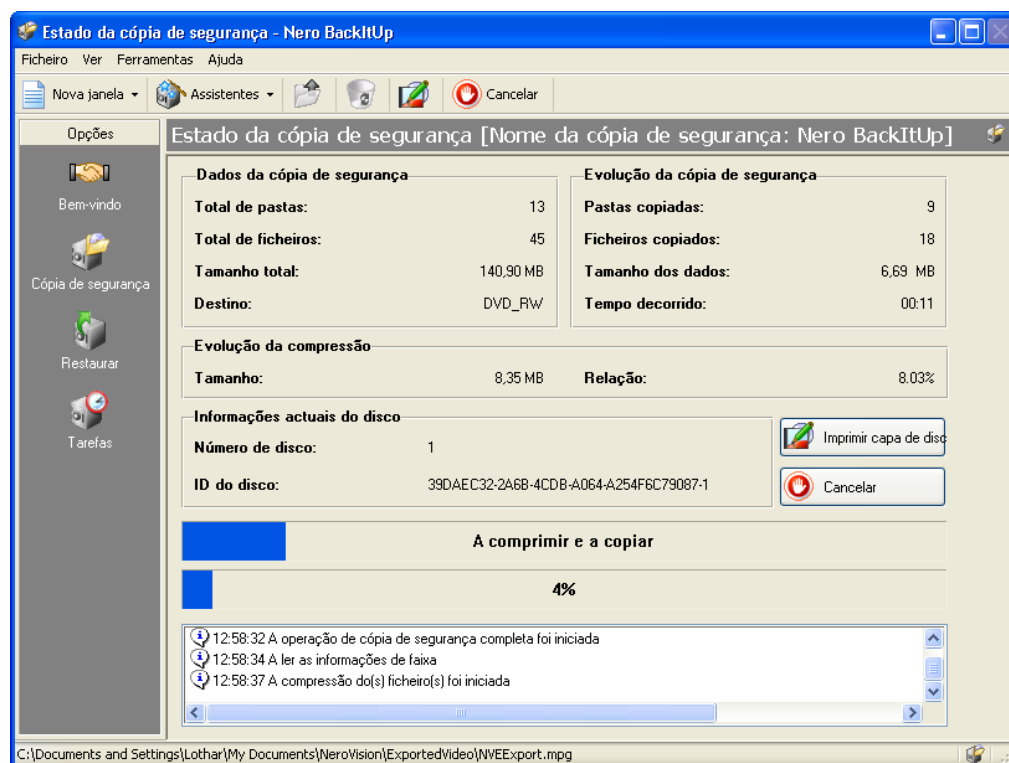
Estado da cópia de segurança - Nero BackItUp

Ficheiro Ver Ferramentas Ajuda

Nova janela ▾ Assistentes ▾ Cancelar

Opções

Bem-vindo

Cópia de segurança

Restaurar

Tarefas

Estado da cópia de segurança [Nome da cópia de segurança: Nero BackItUp]

Dados da cópia de segurança

Total de pastas: 13

Total de ficheiros: 45

Tamanho total: 140,90 MB

Destino: DVD_RW

Evolução da cópia de segurança

Pastas copiadas: 9

Ficheiros copiados: 18

Tamanho dos dados: 6,69 MB

Tempo decorrido: 00:11

Evolução da compressão

Tamanho: 8,35 MB

Relação: 8.03%

Informações actuais do disco

Número de disco: 1

ID do disco: 39DAEC32-2A6B-4CDB-A064-A254F6C79087-1

Imprimir capa de disc

Cancelar

A comprimir e a copiar

4%

12:58:32 A operação de cópia de segurança completa foi iniciada

12:58:34 A ler as informações de faixa

12:58:37 A compressão do(s) ficheiro(s) foi iniciada

C:\Documents and Settings\Lothar\My Documents\NeroVision\ExportedVideo\NVEExport.mpg